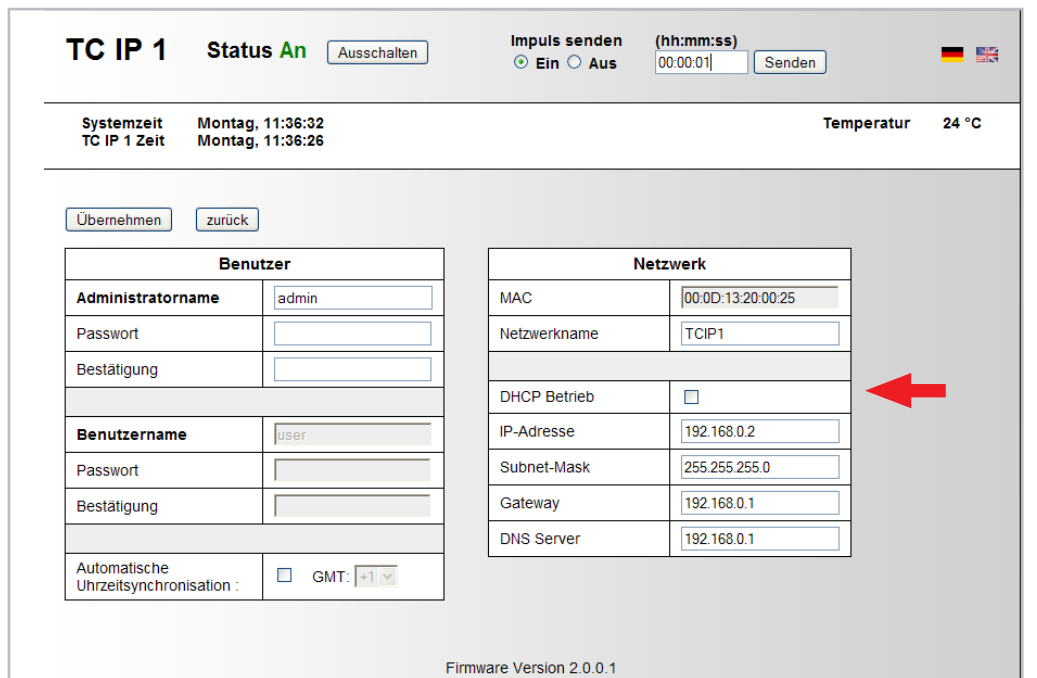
TC IP 1 Status An Ausschalten

Impuls senden (hh:mm:ss)
Ein Aus 00:00:01 Senden

Systemzeit Montag, 11:36:32
TC IP 1 Zeit Montag, 11:36:26

Temperatur 24 °C

Übernehmen zurück

| Benutzer | |
|---|---|
| Administratorname | admin |
| Passwort | |
| Bestätigung | |
| | |
| Benutzername | user |
| Passwort | |
| Bestätigung | |
| | |
| Automatische Uhrzeitsynchronisation : | GMT: +1 |

| Netzwerk | |
|---|---|
| MAC | 00:0D:13:20:00:25 |
| Netzwerkname | TCIP1 |
| | |
| DHCP Betrieb | |
| IP-Adresse | 192.168.0.2 |
| Subnet-Mask | 255.255.255.0 |
| Gateway | 192.168.0.1 |
| DNS Server | 192.168.0.1 |

Firmware Version 2.0.0.1